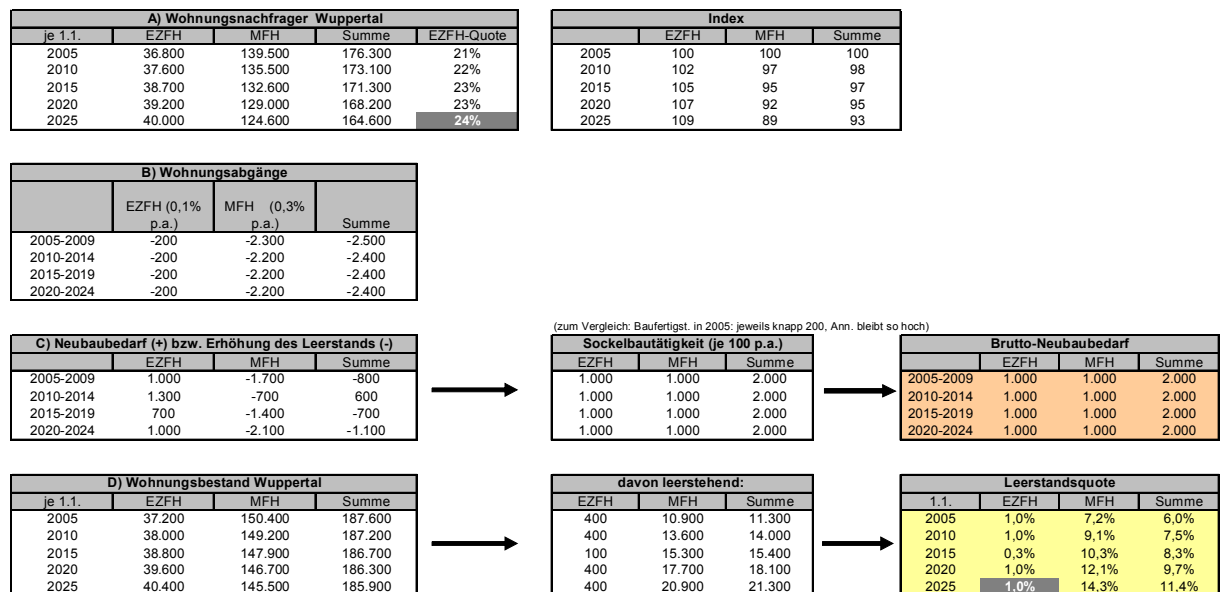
| A) Wohnungsnachfrager Wuppertal | | | | |
|---|---|---|---|---|
| je 1.1. | EZFH | MFH | Summe | EZFH-Quote |
| 2005 | 36.800 | 139.500 | 176.300 | 21% |
| 2010 | 37.600 | 135.500 | 173.100 | 22% |
| 2015 | 38.700 | 132.600 | 171.300 | 23% |
| 2020 | 39.200 | 129.000 | 168.200 | 23% |
| 2025 | 40.000 | 124.600 | 164.600 | 24% |

| Index | | | |
|---|---|---|---|
| | EZFH | MFH | Summe |
| 2005 | 100 | 100 | 100 |
| 2010 | 102 | 97 | 98 |
| 2015 | 105 | 95 | 97 |
| 2020 | 107 | 92 | 95 |
| 2025 | 109 | 89 | 93 |

| B) Wohnungsabgänge | | | |
|---|---|---|---|
| | EZFH (0,1% p.a.) | MFH (0,3% p.a.) | Summe |
| 2005-2009 | -200 | -2.300 | -2.500 |
| 2010-2014 | -200 | -2.200 | -2.400 |
| 2015-2019 | -200 | -2.200 | -2.400 |
| 2020-2024 | -200 | -2.200 | -2.400 |

| C) Neubaubedarf (+) bzw. Erhöhung des Leerstands (-) | | | |
|---|---|---|---|
| | EZFH | MFH | Summe |
| 2005-2009 | 1.000 | -1.700 | -800 |
| 2010-2014 | 1.300 | -700 | 600 |
| 2015-2019 | 700 | -1.400 | -700 |
| 2020-2024 | 1.000 | -2.100 | -1.100 |

(zum Vergleich: Baufertigst. in 2005: jeweils knapp 200, Ann. bleibt so hoch)

| Sockelbautätigkeit (je 100 p.a.) | | |
|---|---|---|
| EZFH | MFH | Summe |
| 1.000 | 1.000 | 2.000 |
| 1.000 | 1.000 | 2.000 |
| 1.000 | 1.000 | 2.000 |
| 1.000 | 1.000 | 2.000 |

| Brutto-Neubaubedarf | | | |
|---|---|---|---|
| | EZFH | MFH | Summe |
| 2005-2009 | 1.000 | 1.000 | 2.000 |
| 2010-2014 | 1.000 | 1.000 | 2.000 |
| 2015-2019 | 1.000 | 1.000 | 2.000 |
| 2020-2024 | 1.000 | 1.000 | 2.000 |

| D) Wohnungsbestand Wuppertal | | | |
|---|---|---|---|
| je 1.1. | EZFH | MFH | Summe |
| 2005 | 37.200 | 150.400 | 187.600 |
| 2010 | 38.000 | 149.200 | 187.200 |
| 2015 | 38.800 | 147.900 | 186.700 |
| 2020 | 39.600 | 146.700 | 186.300 |
| 2025 | 40.400 | 145.500 | 185.900 |

| davon leerstehend: | | |
|---|---|---|
| EZFH | MFH | Summe |
| 400 | 10.900 | 11.300 |
| 400 | 13.600 | 14.000 |
| 100 | 15.300 | 15.400 |
| 400 | 17.700 | 18.100 |
| 400 | 20.900 | 21.300 |

| Leerstandsquote | | | |
|---|---|---|---|
| 1.1. | EZFH | MFH | Summe |
| 2005 | 1,0% | 7,2% | 6,0% |
| 2010 | 1,0% | 9,1% | 7,5% |
| 2015 | 0,3% | 10,3% | 8,3% |
| 2020 | 1,0% | 12,1% | 9,7% |
| 2025 | 1,0% | 14,3% | 11,4% |